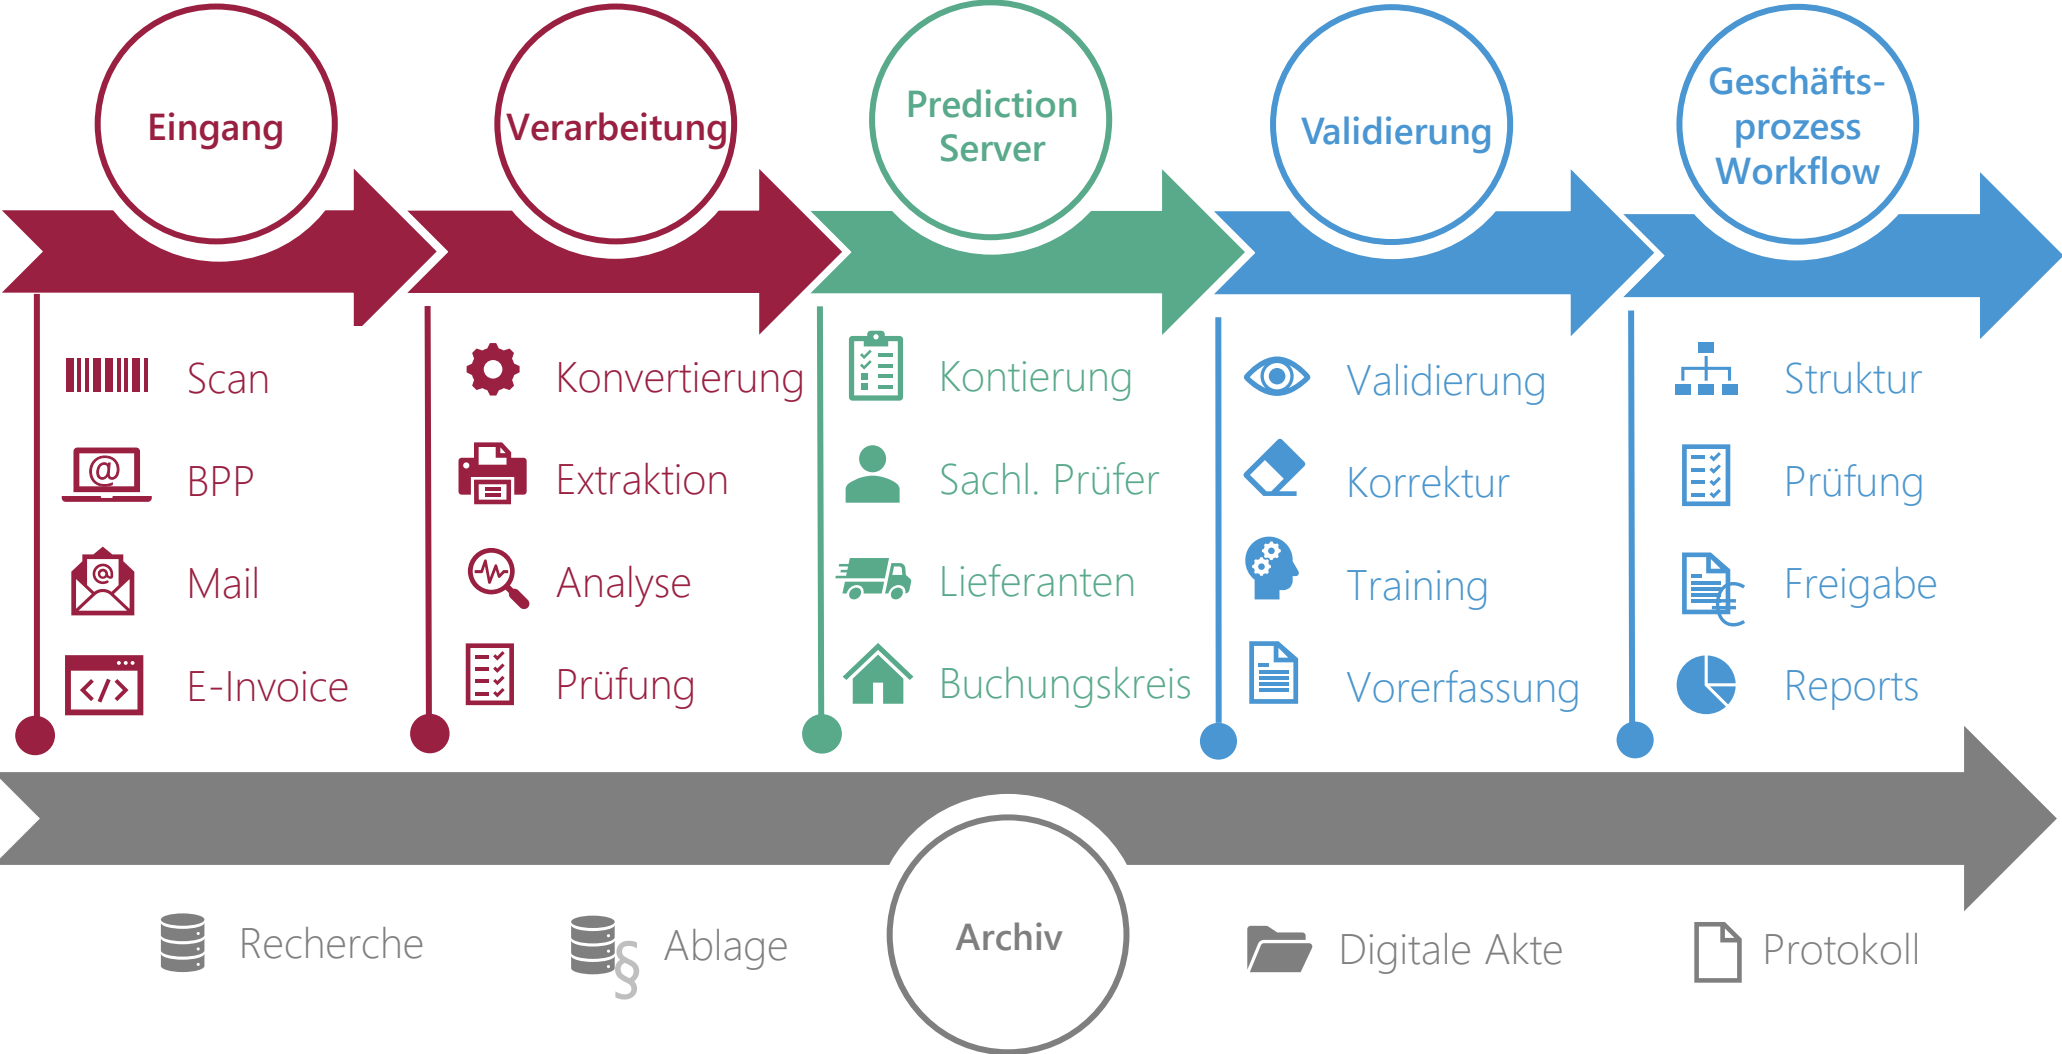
Eingang

Scan

BPP

Mail

E-Invoice

Verarbeitung

Konvertierung

Extraktion

Analyse

Prüfung

Prediction Server

Kontierung

Sachl. Prüfer

Lieferanten

Buchungskreis

Validierung

Validierung

Korrektur

Training

Vorerfassung

Geschäfts-prozess Workflow

Struktur

Prüfung

Freigabe

Reports

Recherche

Ablage

Archiv

Digitale Akte

Protokoll